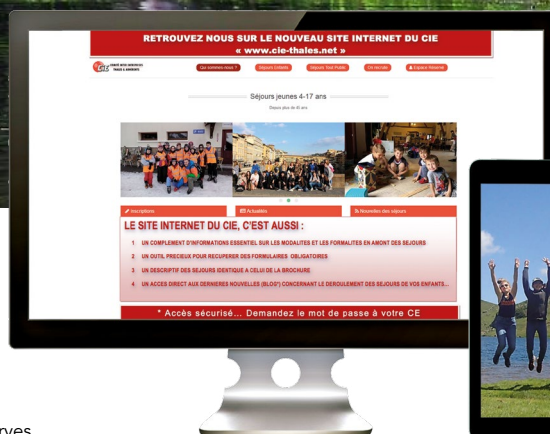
RETROUVEZ NOUS SUR LE NOUVEAU SITE INTERNET DU CIE
« www.cie-thales.net »

CIE COMITÉ INTER-ENTREPRISES THALES & AVIONIQUE

Qui sommes-nous ? | Séjours Enfants | Séjours Tout Public | On recrute | Espace Réservé

Séjours jeunes 4-17 ans

Séjours plus de 40 ans

Inscriptions | Actualités | Nouvelles des séjours

LE SITE INTERNET DU CIE, C'EST AUSSI :

1 UN COMPLEMENT D'INFORMATIONS ESSENTIEL SUR LES MODALITES ET LES FORMALITES EN AMONT DES SEJOURS

2 UN OUTIL PRECIEUX POUR RECUPERER DES FORMULAIRES OBLIGATOIRES

3 UN DESCRIPTIF DES SEJOURS IDENTIQUE A CELUI DE LA BROCHURE

4 UN ACCES DIRECT AUX DERNIERES NOUVELLES (BLOG*) CONCERNANT LE DEROULEMENT DES SEJOURS DE VOS ENFANTS...

* Accès sécurisé... Demandez le mot de passe à votre CE

rves